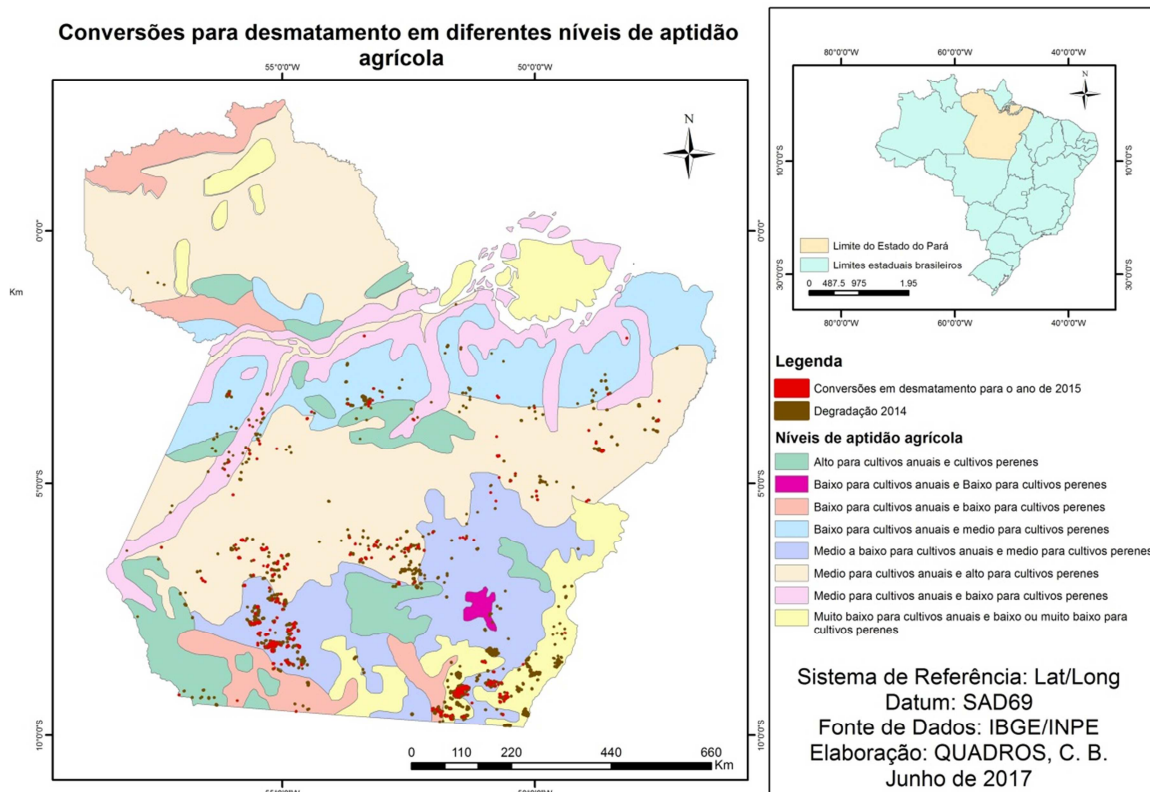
Conversões para desmatamento em diferentes níveis de aptidão agrícola

55°0'0"W
50°0'0"W

0°0'0"
0°0'0"
5°0'0"S
5°0'0"S
10°0'0"S
10°0'0"S

Km

N

0 110 220 440 660
Km

80°0'0"W
60°0'0"W
40°0'0"W
10°0'0"S
10°0'0"S
30°0'0"S
30°0'0"S
80°0'0"W
60°0'0"W
40°0'0"W

N

Limite do Estado do Pará
Limites estaduais brasileiros
0 487.5 975 1.95

Legenda
Conversões em desmatamento para o ano de 2015
Degradação 2014

Níveis de aptidão agrícola
Alto para cultivos anuais e cultivos perenes
Baixo para cultivos anuais e Baixo para cultivos perenes
Baixo para cultivos anuais e baixo para cultivos perenes
Baixo para cultivos anuais e medio para cultivos perenes
Medio a baixo para cultivos anuais e medio para cultivos perenes
Medio para cultivos anuais e alto para cultivos perenes
Medio para cultivos anuais e baixo para cultivos perenes
Muito baixo para cultivos anuais e baixo ou muito baixo para cultivos perenes

Sistema de Referência: Lat/Long
Datum: SAD69
Fonte de Dados: IBGE/INPE
Elaboração: QUADROS, C. B.
Junho de 2017